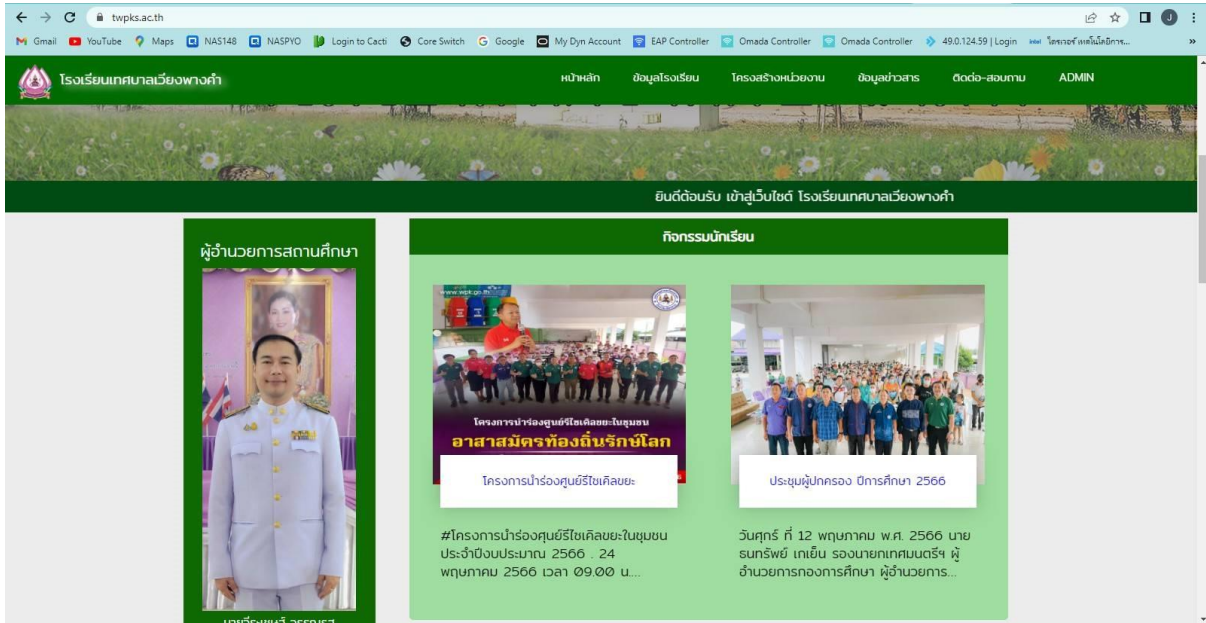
twpks.ac.th

Gmail YouTube Maps NAS148 NASPYO Login to Cacti Core Switch Google My Dyn Account EAP Controller Omada Controller Omada Controller 49.0.124.59 | Login โครงการ์ เทคโนโลยีการ...

โรงเรียนเทศบาลเวียงพางคำ

หน้าหลัก ข้อมูลโรงเรียน โครงสร้างหน่วยงาน ข้อมูลข่าวสาร ติดต่อ-สอบถาม ADMIN

ยินดีต้อนรับ เข้าสู่เว็บไซต์ โรงเรียนเทศบาลเวียงพางคำ

ผู้อำนวยการสถานศึกษา

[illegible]

กิจกรรมนักเรียน

www.wpk.go.th

โครงการนำร่องศูนย์รีไซเคิลขยะในชุมชน

อาสาสมัครท้องถิ่นรักษ์โลก

โครงการนำร่องศูนย์รีไซเคิลขยะ

#โครงการนำร่องศูนย์รีไซเคิลขยะในชุมชน ประจำปีงบประมาณ 2566 . 24 พฤษภาคม 2566 เวลา 09.00 น...

ประชุมผู้ปกครอง ปีการศึกษา 2566

วันศุกร์ ที่ 12 พฤษภาคม พ.ศ. 2566 นายธนทรัพย์ เกเย็น รองนายกเทศมนตรีฯ ผู้อำนวยการกองการศึกษา ผู้อำนวยการ...